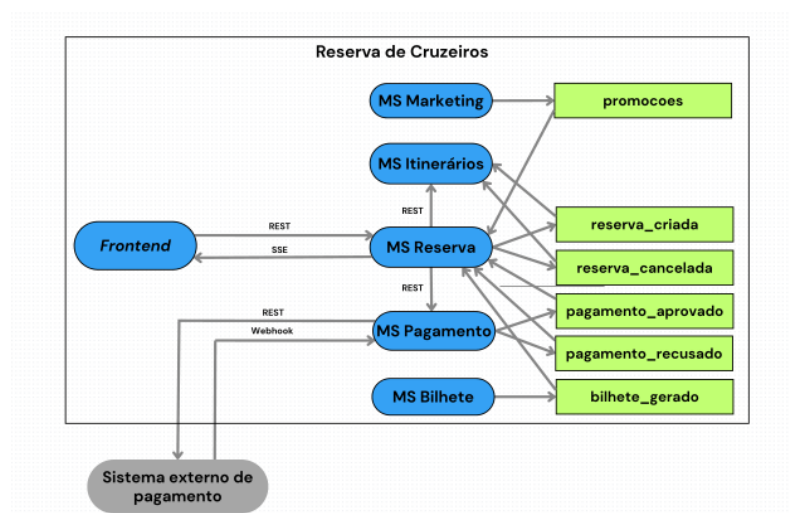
Reserva de Cruzeiros

MS Marketing

promocoes

MS Itinerários

REST

Frontend

REST

SSE

MS Reserva

reserva_criada

reserva_cancelada

REST

REST

Webhook

MS Pagamento

pagamento_aprovado

pagamento_recusado

MS Bilhete

bilhete_gerado

Sistema externo de pagamento